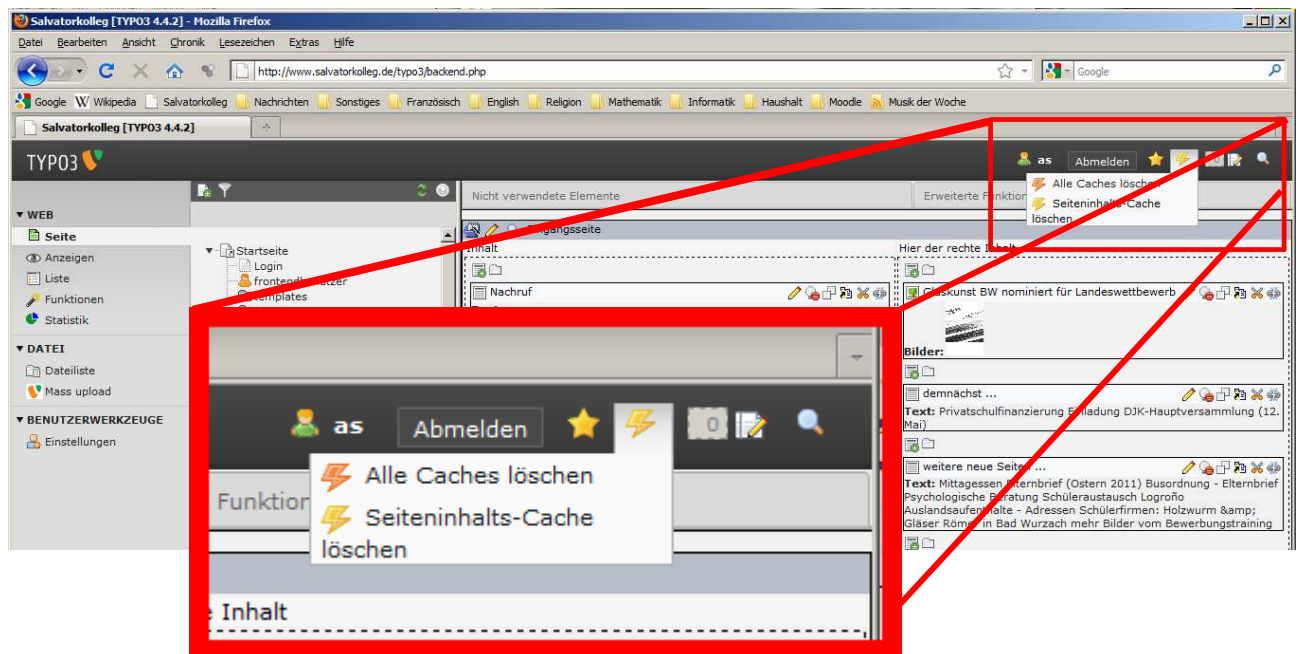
Salvatorkolleg [TYPO3 4.4.2] - Mozilla Firefox

Datei Bearbeiten Ansicht Chronik Lesezeichen Extras Hilfe

http://www.salvatorkolleg.de/typo3/backend.php

Google

Google Wikipedia Salvatorkolleg Nachrichten Sonstiges Französisch English Religion Mathematik Informatik Haushalt Moodle Musik der Woche

Salvatorkolleg [TYPO3 4.4.2]

TYPO3

as Abmelden

Alle Caches löschen
Seiteninhalts-Cache löschen

▼ WEB
Seite
Anzeigen
Liste
Funktionen
Statistik

▼ DATEI
Dateiliste
Mass upload

▼ BENUTZERWERKZEUGE
Einstellungen

Startseite
Login
frontendbenutzer
Templates

Nicht verwendete Elemente

Erweiterte Funktion

Eingangsseite

Inhalt

Hier der rechte Inhalt

Nachruf

Glaskunst BW nominiert für Landeswettbewerb

Bilder:

demnächst ...

Text: Privatschulfinanzierung Einladung DJK-Hauptversammlung (12. Mai)

weitere neue Seiten ...

Text: Mittagessen Elternbrief (Ostern 2011) Busordnung - Elternbrief Psychologische Beratung Schüleraustausch Logroño Auslandsaufenthalte - Adressen Schülerfirmen: Holzwurm &amp; Gläser Römer in Bad Wurzach mehr Bilder vom Bewerbungstraining

as Abmelden 0

Alle Caches löschen

Seiteninhalts-Cache löschen

Funktion

e Inhalt